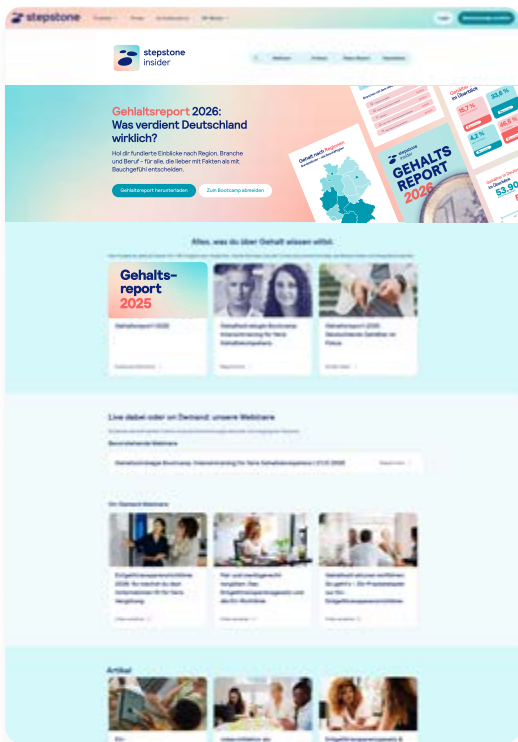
stepstone

stepstone insider

Gehaltsreport 2026: Was verdient Deutschland wirklich?

Hol dir fundierte Einblicke nach Region, Branche und Beruf – für alle, die lieber mit Fakten als mit Bauchgefühl entscheiden.

Gehaltsreport herunterladen

Zum Bootcamp anmelden

Gehalt nach Regionen

stepstone insider

GEHALTS REPORT 2026

Alles, was du über Gehalt wissen willst.

Gehalts-report 2025

Gehaltsreport 2025

Live dabei oder on Demand: unsere Webinare

Bevorstehende Webinare

On Demand Webinare

Artikel